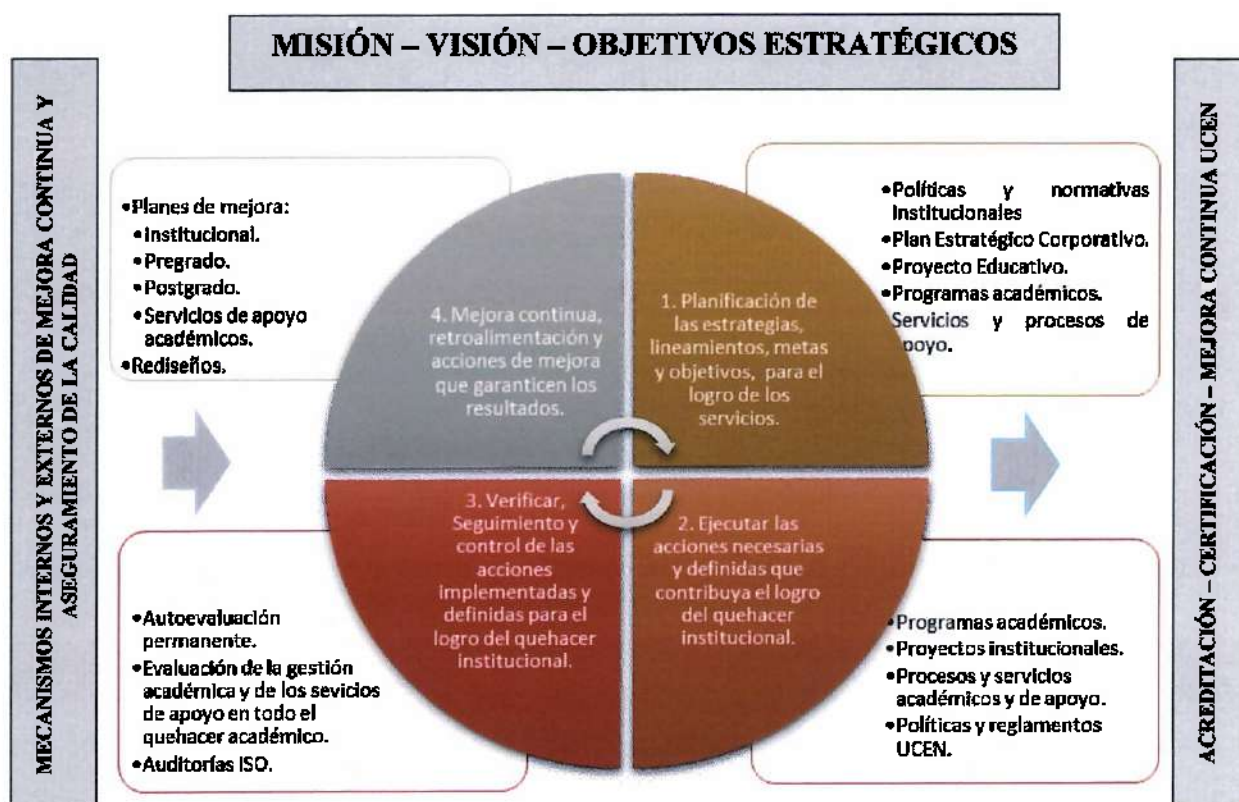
MISIÓN – VISIÓN – OBJETIVOS ESTRATÉGICOS

MECANISMOS INTERNOS Y EXTERNOS DE MEJORA CONTINUA Y ASEGURAMIENTO DE LA CALIDAD

•Planes de mejora:
•Institucional.
•Pregrado.
•Postgrado.
•Servicios de apoyo académicos.
•Rediseños.

4. Mejora continua, retroalimentación y acciones de mejora que garanticen los resultados.

1. Planificación de las estrategias, lineamientos, metas y objetivos, para el logro de los servicios.

•Políticas y normativas institucionales
•Plan Estratégico Corporativo.
•Proyecto Educativo.
•Programas académicos.
Servicios y procesos de apoyo.

3. Verificar, Seguimiento y control de las acciones implementadas y definidas para el logro del quehacer institucional.

2. Ejecutar las acciones necesarias y definidas que contribuya el logro del quehacer institucional.

•Autoevaluación permanente.
•Evaluación de la gestión académica y de los sevicios de apoyo en todo el quehacer académico.
•Auditorías ISO.

•Programas académicos.
•Proyectos institucionales.
•Procesos y servicios académicos y de apoyo.
•Políticas y reglamentos UCEN.

ACREDITACIÓN – CERTIFICACIÓN – MEJORA CONTINUA UCEN